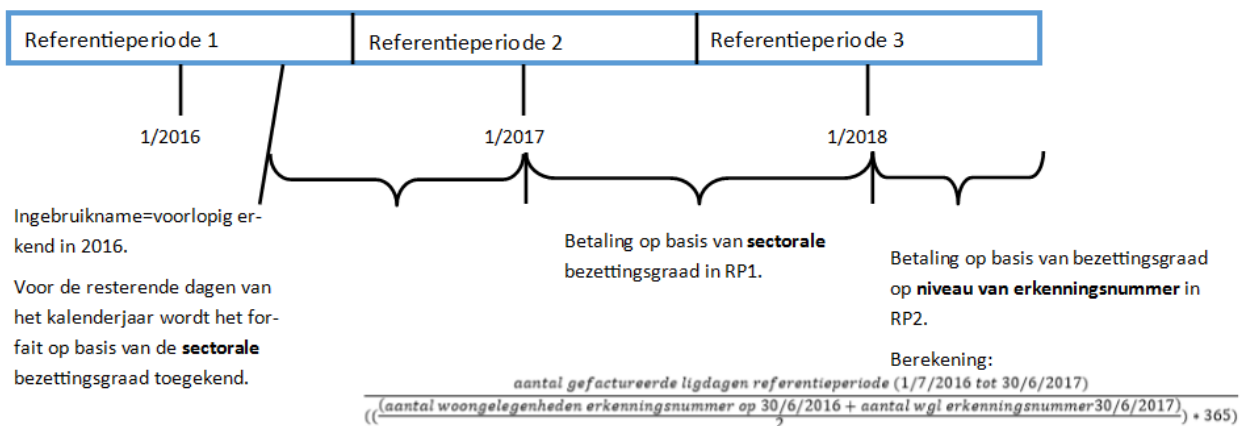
Referentieperiode 1

Referentieperiode 2

Referentieperiode 3

1/2016

1/2017

1/2018

Ingebruikname=voorlopig erkend in 2016.

Voor de resterende dagen van het kalenderjaar wordt het forfait op basis van de **sectorale** bezettingsgraad toegekend.

Betaling op basis van **sectorale** bezettingsgraad in RP1.

Betaling op basis van bezettingsgraad op **niveau van erkenningsnummer** in RP2.

Berekening:

$\frac{aantal\ gefactureerde\ ligdagen\ referentieperiode\ (1/7/2016\ tot\ 30/6/2017)}{((\frac{aantal\ woongelegenheden\ erkenningsnummer\ op\ 30/6/2016\ +\ aantal\ wgl\ erkenningsnummer 30/6/2017}{2})*365)}$